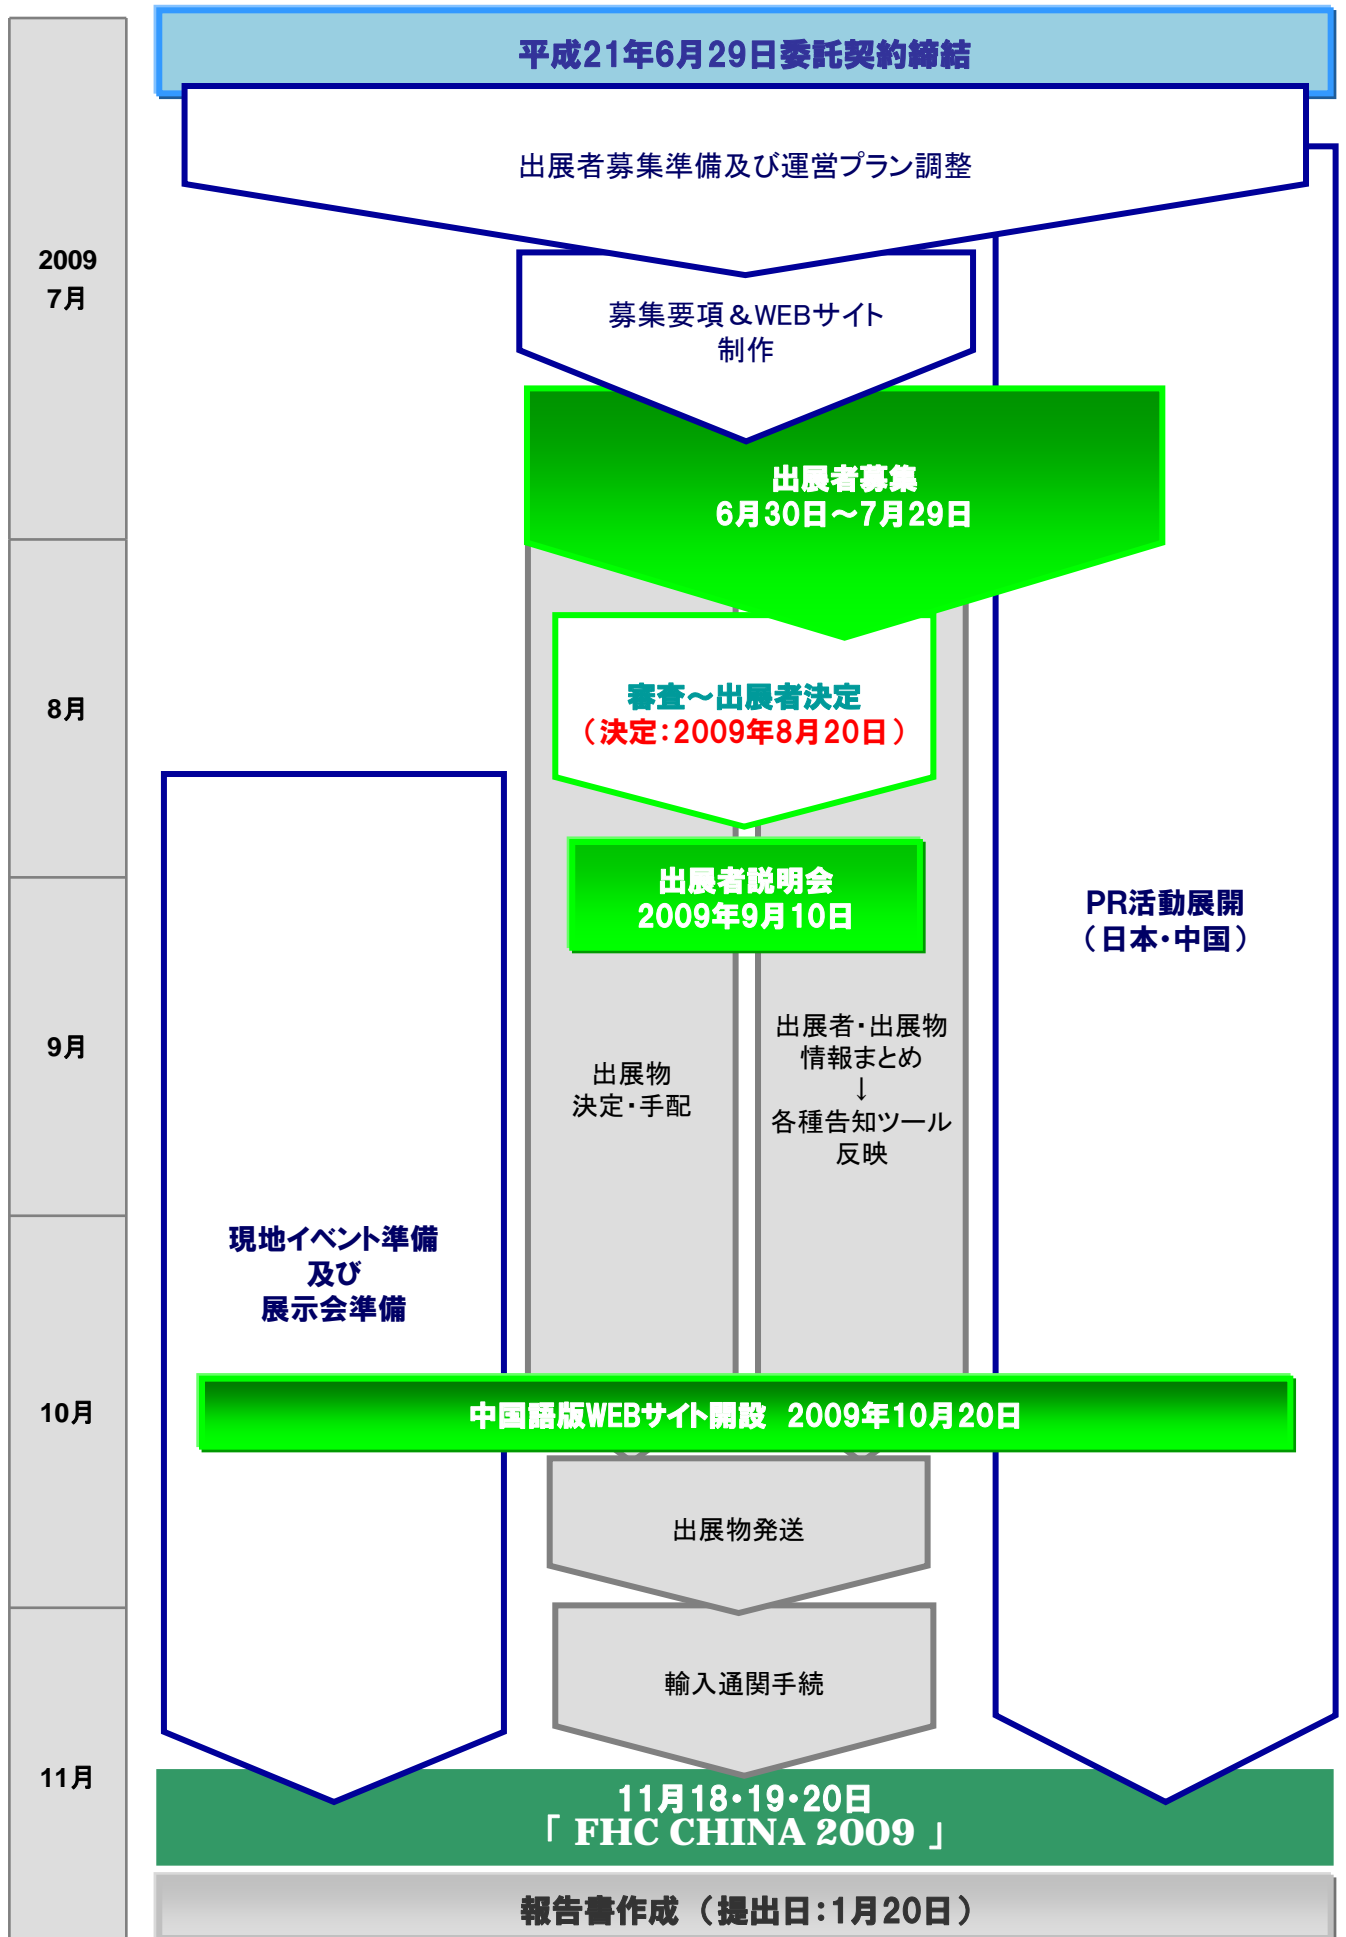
2009
7月

8月

9月

10月

11月

平成21年6月29日委託契約締結

出展者募集準備及び運営プラン調整

募集要項＆WEBサイト制作

出展者募集
6月30日～7月29日

審査～出展者決定
（決定：2009年8月20日）

出展者説明会
2009年9月10日

出展物
決定・手配

出展者・出展物
情報まとめ
↓
各種告知ツール
反映

PR活動展開
（日本・中国）

現地イベント準備
及び
展示会準備

中国語版WEBサイト開設　2009年10月20日

出展物発送

輸入通関手続

11月18・19・20日
「 FHC CHINA 2009 」

報告書作成（提出日：1月20日）